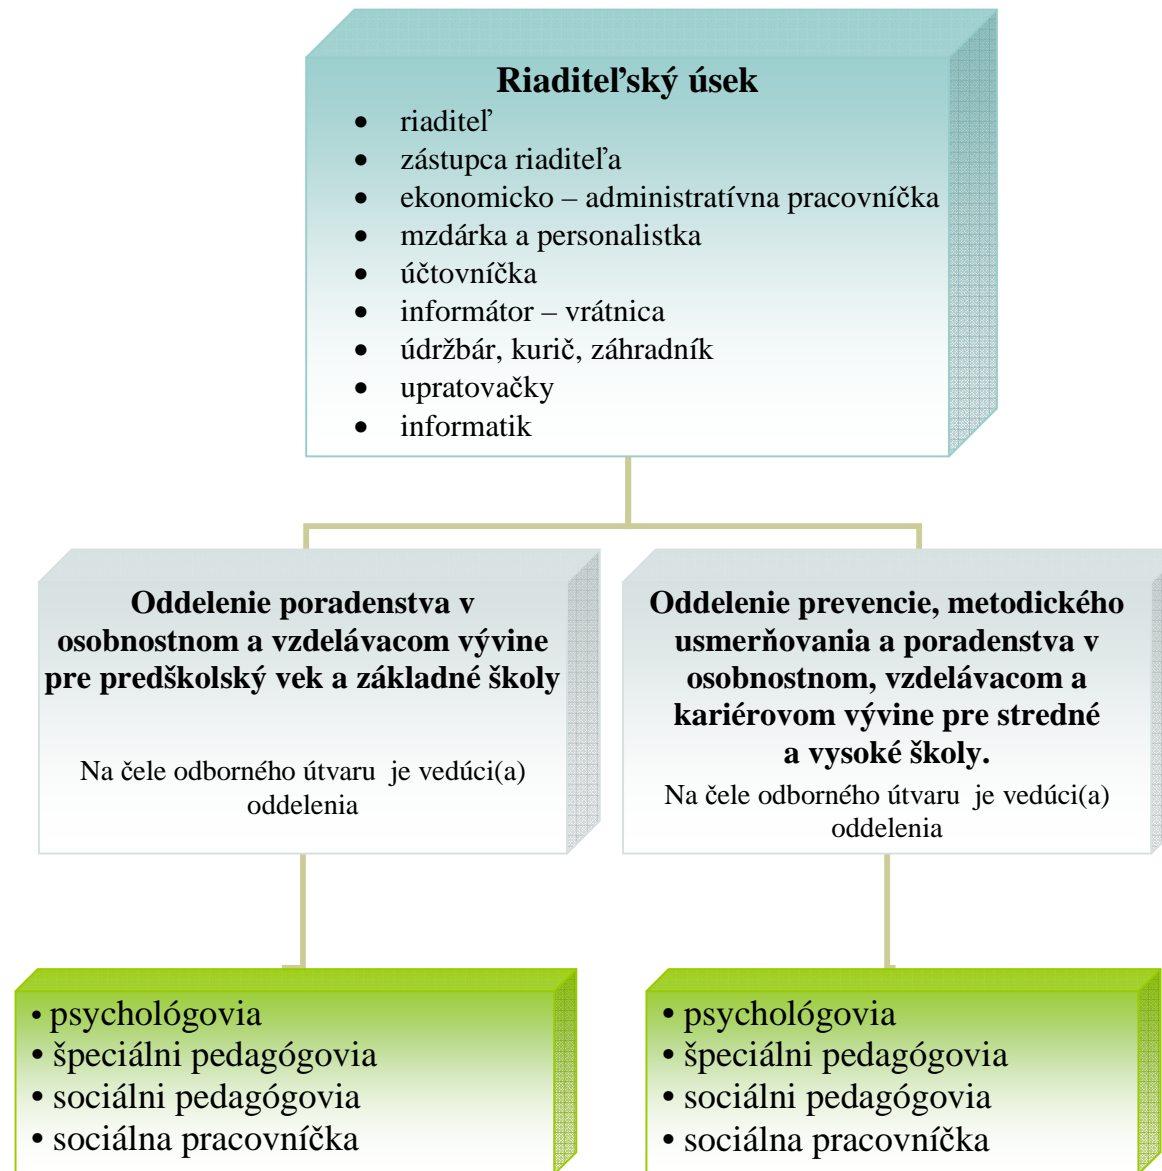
**Riaditeľský úsek**

- riaditeľ
- zástupca riaditeľa
- ekonomicko – administratívna pracovníčka
- mzdárka a personalistka
- účtovníčka
- informátor – vrátnica
- údržbár, kurič, záhradník
- upratovačky
- informatik

**Oddelenie poradenstva v osobnostnom a vzdelávacom vývine pre predškolský vek a základné školy**

Na čele odborného útvaru je vedúci(a) oddelenia

**Oddelenie prevencie, metodického usmerňovania a poradenstva v osobnostnom, vzdelávacom a kariérovom vývine pre stredné a vysoké školy.**

Na čele odborného útvaru je vedúci(a) oddelenia

• psychológovia
• špeciálni pedagógovia
• sociálni pedagógovia
• sociálna pracovníčka

• psychológovia
• špeciálni pedagógovia
• sociálni pedagógovia
• sociálna pracovníčka